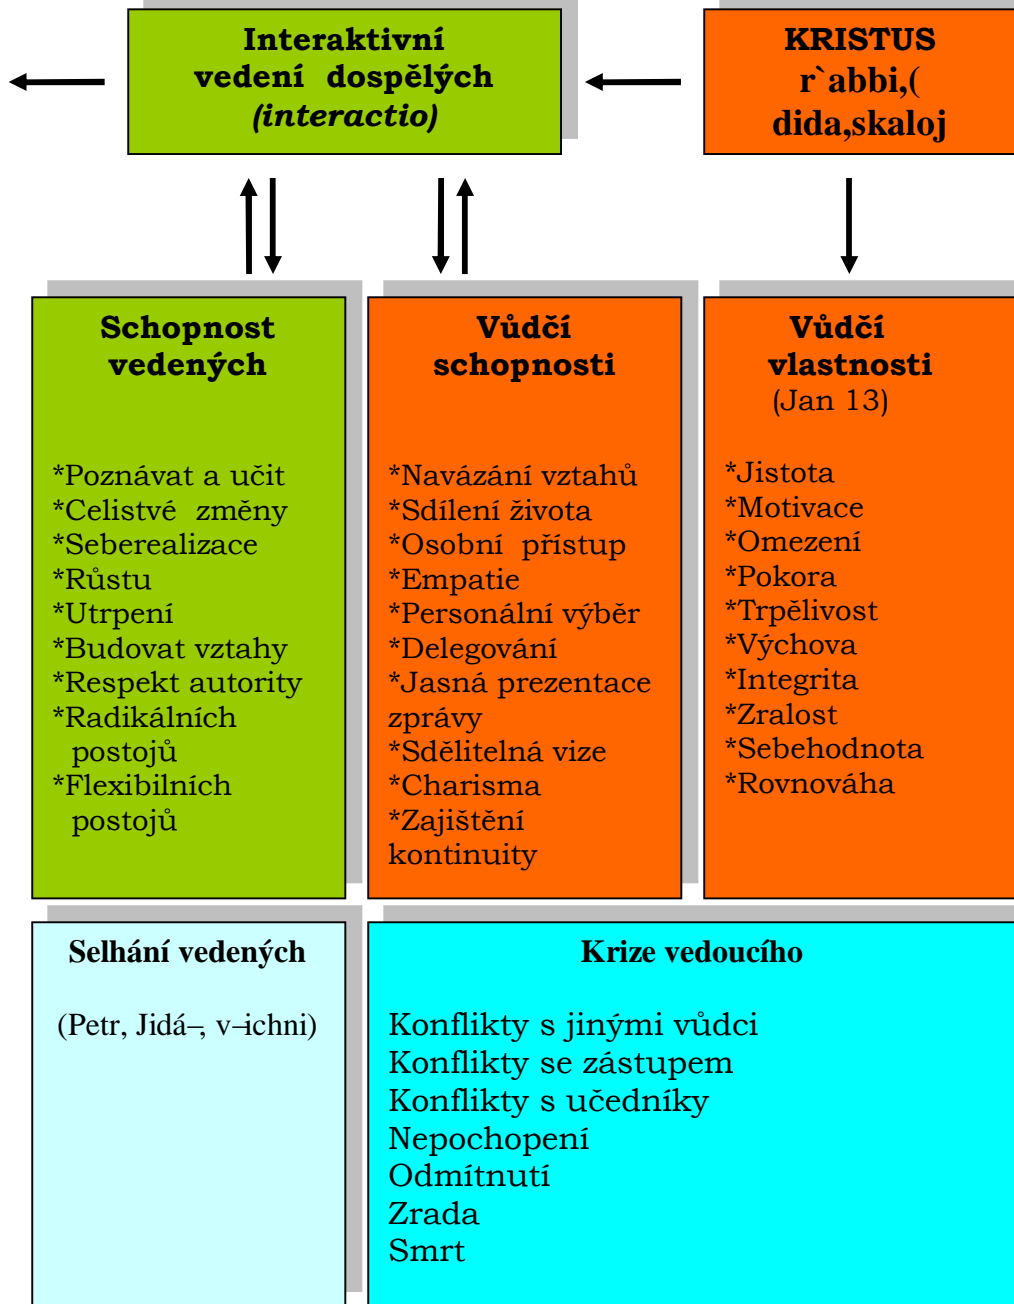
Interaktivní vedení dospělých *(interactio)*

KRISTUS r`abbi,( dida,skaloj

Schopnost vedených

*Poznávat a učit
*Celistvé změny
*Seberealizace
*Růstu
*Utrpení
*Budovat vztahy
*Respekt autority
*Radikálních postojů
*Flexibilních postojů

Vůdčí schopnosti

*Navázání vztahů
*Sdílení života
*Osobní přístup
*Empatie
*Personální výběr
*Delegování
*Jasná prezentace zprávy
*Sdělitelná vize
*Charisma
*Zajištění kontinuity

Vůdčí vlastnosti
(Jan 13)

*Jistota
*Motivace
*Omezení
*Pokora
*Trpělivost
*Výchova
*Integrita
*Zralost
*Sebehodnota
*Rovnováha

Selhání vedených

(Petr, Jidá¬, v¬ichni)

Krize vedoucího

Konflikty s jinými vůdci
Konflikty se zástupem
Konflikty s učedníky
Nepochopení
Odmítnutí
Zrada
Smrt